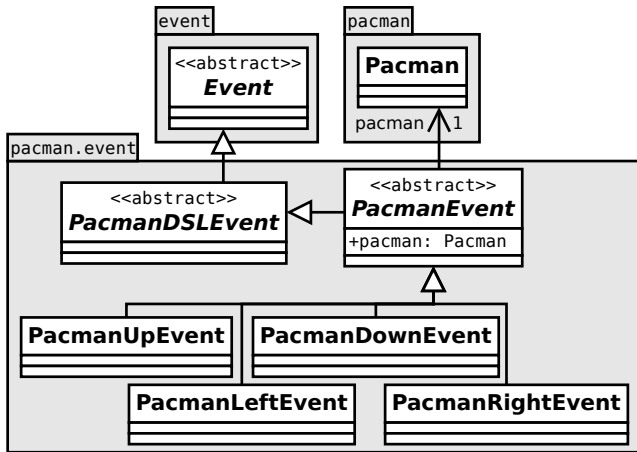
event

<<abstract>>
*Event*

pacman

**Pacman**

pacman 1

pacman.event

<<abstract>>
*PacmanDSLEvent*

<<abstract>>
*PacmanEvent*

+pacman: Pacman

**PacmanUpEvent**

**PacmanDownEvent**

**PacmanLeftEvent**

**PacmanRightEvent**